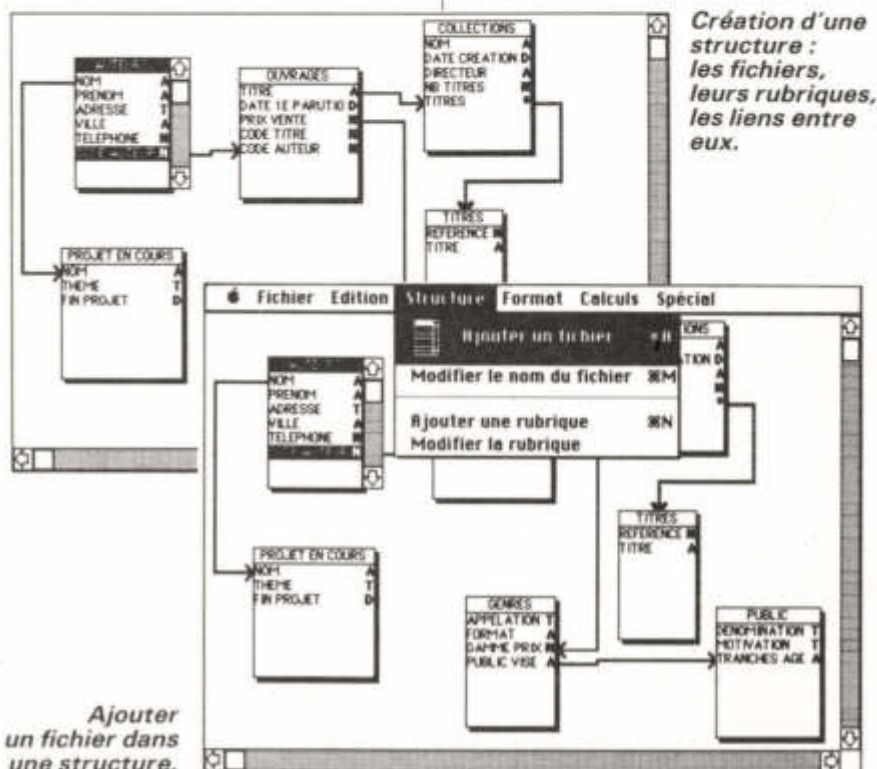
Création d'une structure : les fichiers, leurs rubriques, les liens entre eux.

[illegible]
NOM A
PRENOM A
ADRESSE T
VILLE A
TELEPHONE
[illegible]

OUVRAGES
TITRE A
DATE 1E PARUTIO D
PRIX VENTE
CODE TITRE
CODE AUTEUR

COLLECTIONS
NOM A
DATE CREATION D
DIRECTEUR A
NB TITRES
TITRES

TITRES
REFERENCE
TITRE

PROJET EN COURS
NOM A
THEME T
FIN PROJET D

Fichier Edition Structure Format Calculs Spécial

Ajouter un fichier ⌘A
Modifier le nom du fichier ⌘M
Ajouter une rubrique ⌘N
Modifier la rubrique

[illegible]
NOM A
PRENOM A
ADRESSE T
VILLE A
TELEPHONE
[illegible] N

PROJET EN COURS
NOM A
THEME T
FIN PROJET D

GENRES
APPELATION T
FORMAT A
GAMME PRIX
PUBLIC VISE A

TITRES
REFERENCE
TITRE A

PUBLIC
DENOMINATION T
MOTIVATION T
TRANCHES AGE A

Ajouter un fichier dans une structure.